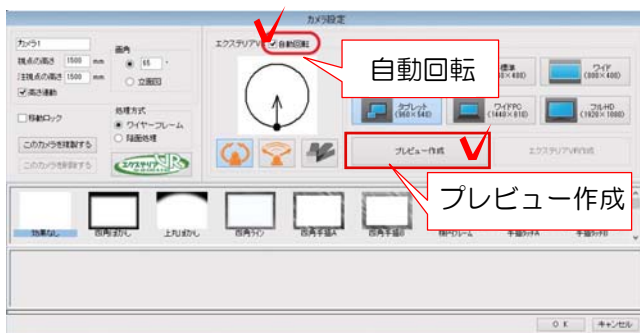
カメラ設定

カメラ1
視点の高さ 1500 mm
注視点の高さ 1500 mm
高さ連動
画角
65 °
立面図
移動ロック
処理方式
ワイヤーフレーム
陰面処理
このカメラを複製する
このカメラを削除する
エクステリアVR

エクステリアVR
自動回転

自動回転

標準 (640×480)
ワイド (800×480)
タブレット (960×540)
ワイドPC (1440×810)
フルHD (1920×1080)
プレビュー作成
エクステリアVR作成

プレビュー作成

効果なし
四角ぼかし
上丸ぼかし
四角ライン
四角手描A
四角手描B
額縁フレーム
手描り枠A
手描り枠B

OK
キャンセル